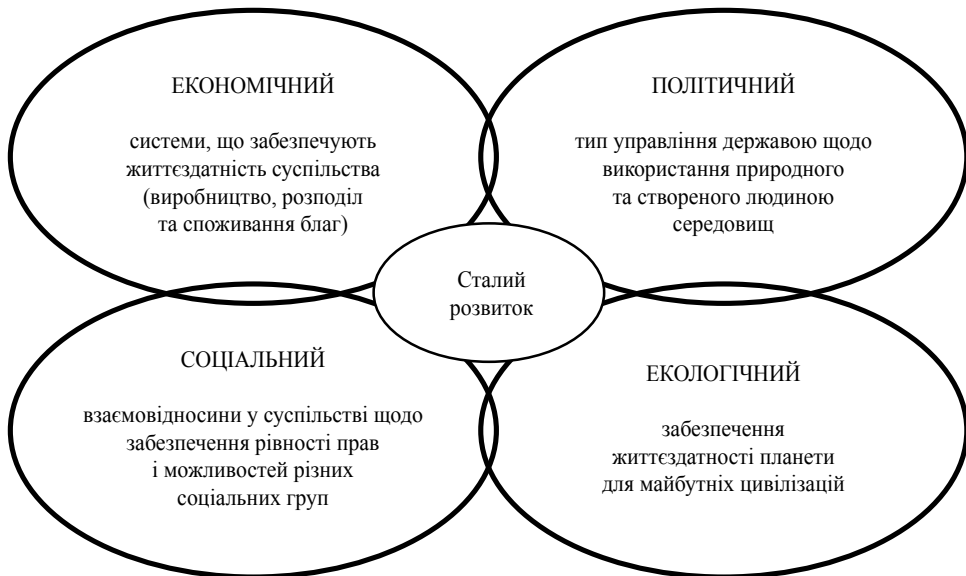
ЕКОНОМІЧНИЙ

системи, що забезпечують життєздатність суспільства (виробництво, розподіл та споживання благ)

ПОЛІТИЧНИЙ

тип управління державою щодо використання природного та створеного людиною середовищ

Сталий розвиток

СОЦІАЛЬНИЙ

взаємовідносини у суспільстві щодо забезпечення рівності прав і можливостей різних соціальних груп

ЕКОЛОГІЧНИЙ

забезпечення життєздатності планети для майбутніх цивілізацій